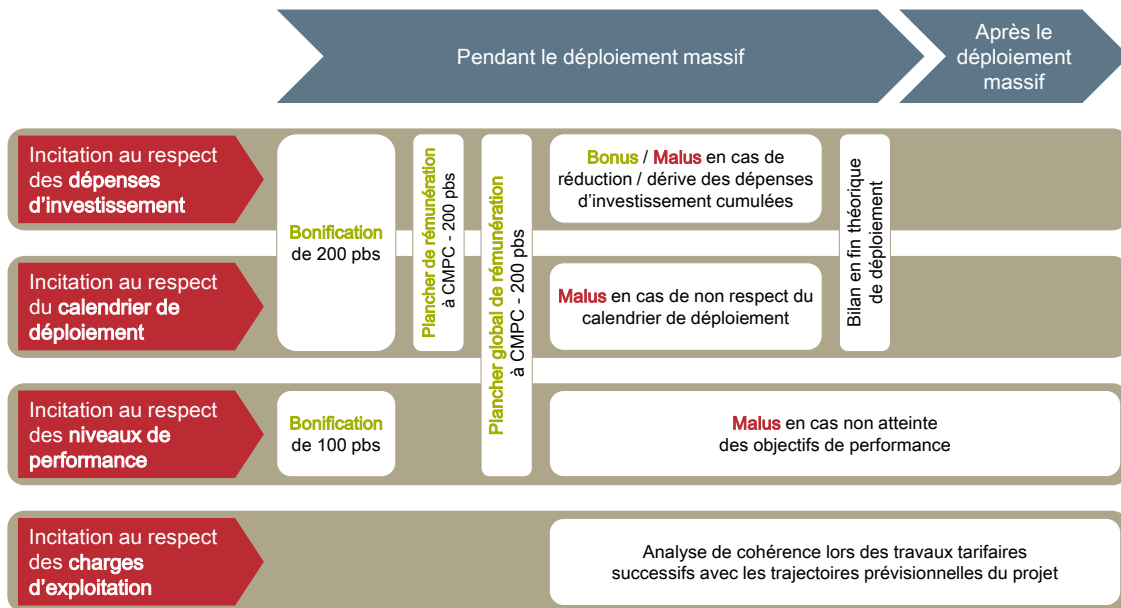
Pendant le déploiement massif

Après le déploiement massif

Incitation au respect des dépenses d'investissement

Incitation au respect du calendrier de déploiement

Incitation au respect des niveaux de performance

Incitation au respect des charges d'exploitation

Bonification de 200 pbs

Plancher de rémunération à CMPC - 200 pbs

Plancher global de rémunération à CMPC - 200 pbs

Bonus / Malus en cas de réduction / dérive des dépenses d'investissement cumulées

Malus en cas de non respect du calendrier de déploiement

Bilan en fin théorique de déploiement

Bonification de 100 pbs

Malus en cas non atteinte des objectifs de performance

Analyse de cohérence lors des travaux tarifaires successifs avec les trajectoires prévisionnelles du projet